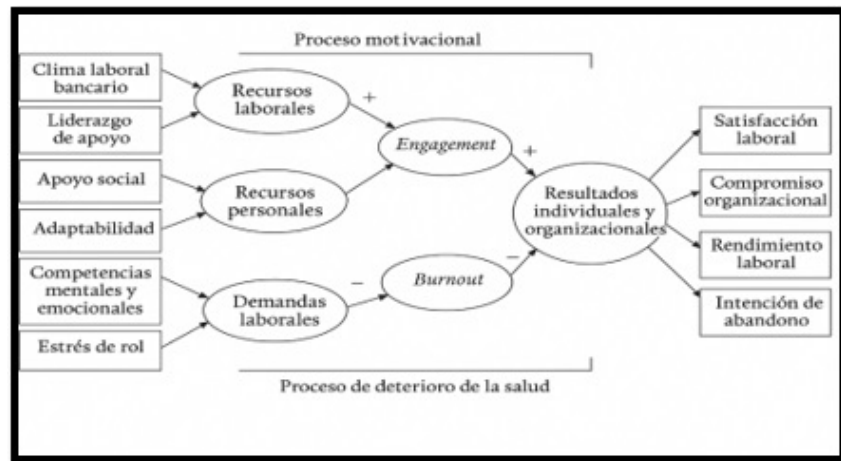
Proceso motivacional

Clima laboral bancario

Liderazgo de apoyo

Recursos laborales

+

Engagement

+

Apoyo social

Recursos personales

Adaptabilidad

Resultados individuales y organizacionales

Satisfacción laboral

Compromiso organizacional

Rendimiento laboral

Intención de abandono

Competencias mentales y emocionales

Demandas laborales

−

Burnout

−

Estrés de rol

Proceso de deterioro de la salud